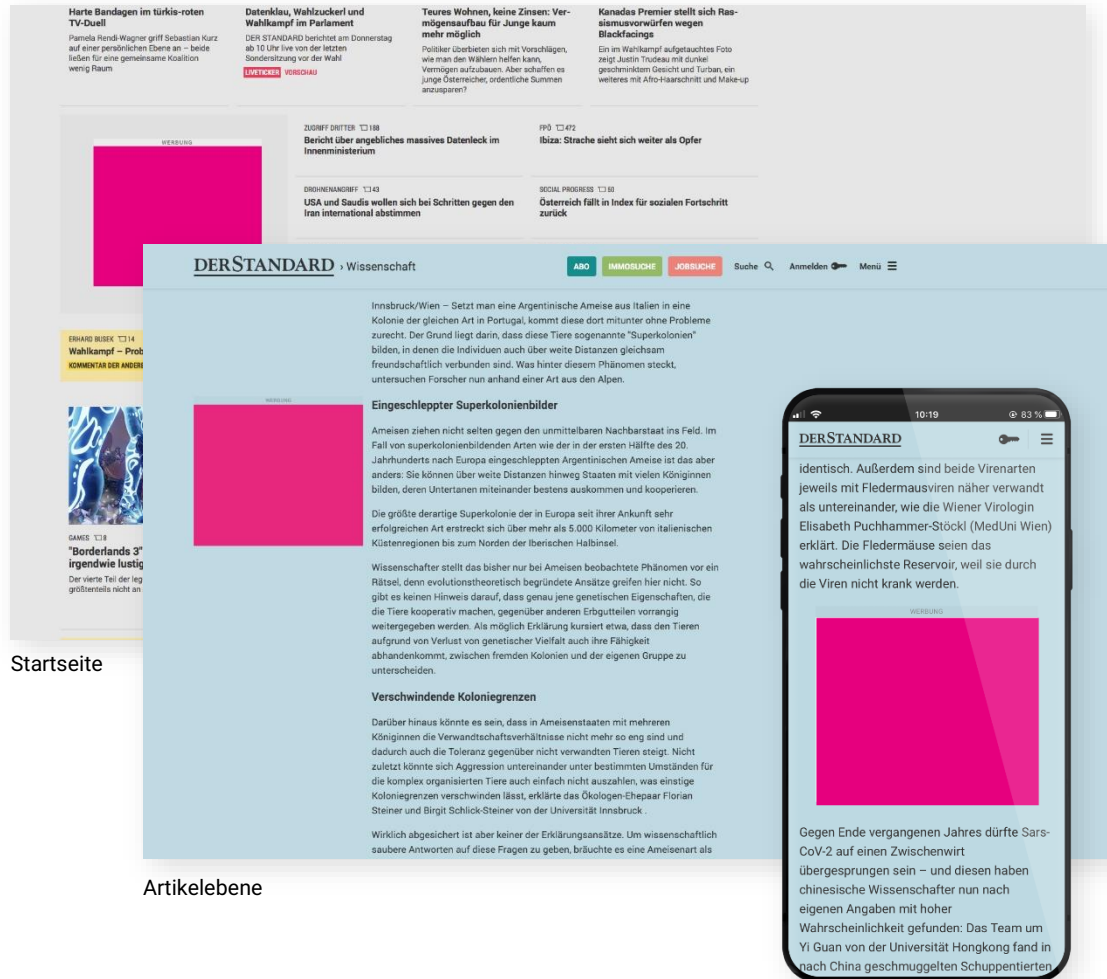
Harte Bandagen im türkis-roten TV-Duell
Pamela Rendi-Wagner griff Sebastian Kurz auf einer persönlichen Ebene an – beide ließen für eine gemeinsame Koalition wenig Raum

Datenklau, Wahlzuckerl und Wahlkampf im Parlament
DER STANDARD berichtet am Donnerstag ab 10 Uhr live von der letzten Sondersitzung vor der Wahl
LIVETICKER VORSCHAU

Teures Wohnen, keine Zinsen: Vermögensaufbau für Junge kaum mehr möglich
Politiker überbieten sich mit Vorschlägen, wie man den Wählern helfen kann, Vermögen aufzubauen. Aber schaffen es junge Österreicher, ordentliche Summen anzusparen?

Kanadas Premier stellt sich Rassismusvorwürfen wegen Blackfacings
Ein im Wahlkampf aufgetauchtes Foto zeigt Justin Trudeau mit dunkel geschminktem Gesicht und Turban, ein weiteres mit Afro-Haarschnitt und Make-up

WERBUNG

ZUGRIFF DRITTER 188
Bericht über angebliches massives Datenleck im Innenministerium

FPÖ 472
Ibiza: Strache sieht sich weiter als Opfer

DROHNENANGRIFF 43
USA und Saudis wollen sich bei Schritten gegen den Iran international abstimmen

SOCIAL PROGRESS 60
Österreich fällt in Index für sozialen Fortschritt zurück

ERHARD BUSEK 14
Wahlkampf – Prob
KOMMENTAR DER ANDERE

GAMES 8
"Borderlands 3" irgendwie lustig
Der vierte Teil der leg größtenteils nicht an

Startseite

DERSTANDARD › Wissenschaft
ABO IMMOSUCHE JOBSUCHE Suche Anmelden Menü

Innsbruck/Wien – Setzt man eine Argentinische Ameise aus Italien in eine Kolonie der gleichen Art in Portugal, kommt diese dort mitunter ohne Probleme zurecht. Der Grund liegt darin, dass diese Tiere sogenannte "Superkolonien" bilden, in denen die Individuen auch über weite Distanzen gleichsam freundschaftlich verbunden sind. Was hinter diesem Phänomen steckt, untersuchen Forscher nun anhand einer Art aus den Alpen.

WERBUNG

Eingeschleppter Superkolonienbilder

Ameisen ziehen nicht selten gegen den unmittelbaren Nachbarstaat ins Feld. Im Fall von superkolonienbildenden Arten wie der in der ersten Hälfte des 20. Jahrhunderts nach Europa eingeschleppten Argentinischen Ameise ist das aber anders: Sie können über weite Distanzen hinweg Staaten mit vielen Königinnen bilden, deren Untertanen miteinander bestens auskommen und kooperieren.

Die größte derartige Superkolonie der in Europa seit ihrer Ankunft sehr erfolgreichen Art erstreckt sich über mehr als 5.000 Kilometer von italienischen Küstenregionen bis zum Norden der Iberischen Halbinsel.

Wissenschafter stellt das bisher nur bei Ameisen beobachtete Phänomen vor ein Rätsel, denn evolutionstheoretisch begründete Ansätze greifen hier nicht. So gibt es keinen Hinweis darauf, dass genau jene genetischen Eigenschaften, die die Tiere kooperativ machen, gegenüber anderen Erbgutteilen vorrangig weitergegeben werden. Als möglich Erklärung kursiert etwa, dass den Tieren aufgrund von Verlust von genetischer Vielfalt auch ihre Fähigkeit abhandenkommt, zwischen fremden Kolonien und der eigenen Gruppe zu unterscheiden.

Verschwindende Koloniegrenzen

Darüber hinaus könnte es sein, dass in Ameisenstaaten mit mehreren Königinnen die Verwandtschaftsverhältnisse nicht mehr so eng sind und dadurch auch die Toleranz gegenüber nicht verwandten Tieren steigt. Nicht zuletzt könnte sich Aggression untereinander unter bestimmten Umständen für die komplex organisierten Tiere auch einfach nicht auszahlen, was einstige Koloniegrenzen verschwinden lässt, erklärte das Ökologen-Ehepaar Florian Steiner und Birgit Schlick-Steiner von der Universität Innsbruck .

Wirklich abgesichert ist aber keiner der Erklärungsansätze. Um wissenschaftlich saubere Antworten auf diese Fragen zu geben, bräuchte es eine Ameisenart als

Artikelebene

10:19 83 %
DERSTANDARD
identisch. Außerdem sind beide Virenarten jeweils mit Fledermausviren näher verwandt als untereinander, wie die Wiener Virologin Elisabeth Puchhammer-Stöckl (MedUni Wien) erklärt. Die Fledermäuse seien das wahrscheinlichste Reservoir, weil sie durch die Viren nicht krank werden.

WERBUNG

Gegen Ende vergangenen Jahres dürfte Sars-CoV-2 auf einen Zwischenwirt übergesprungen sein – und diesen haben chinesische Wissenschafter nun nach eigenen Angaben mit hoher Wahrscheinlichkeit gefunden: Das Team um Yi Guan von der Universität Hongkong fand in nach China geschmuggelten Schuppentierten